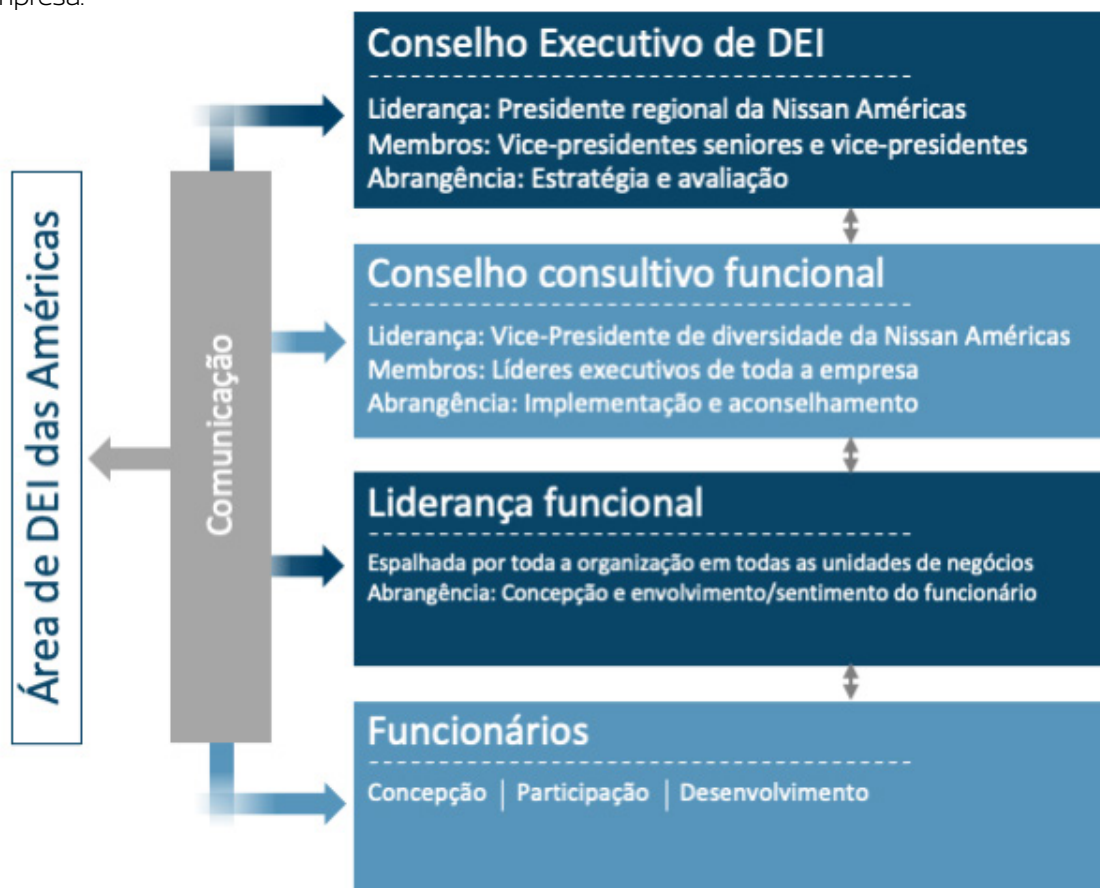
mpresa.

Área de DEI das Américas

Comunicação

Conselho Executivo de DEI

Liderança: Presidente regional da Nissan Américas
Membros: Vice-presidentes seniores e vice-presidentes
Abrangência: Estratégia e avaliação

Conselho consultivo funcional

Liderança: Vice-Presidente de diversidade da Nissan Américas
Membros: Líderes executivos de toda a empresa
Abrangência: Implementação e aconselhamento

Liderança funcional

Espalhada por toda a organização em todas as unidades de negócios
Abrangência: Concepção e envolvimento/sentimento do funcionário

Funcionários

Concepção | Participação | Desenvolvimento